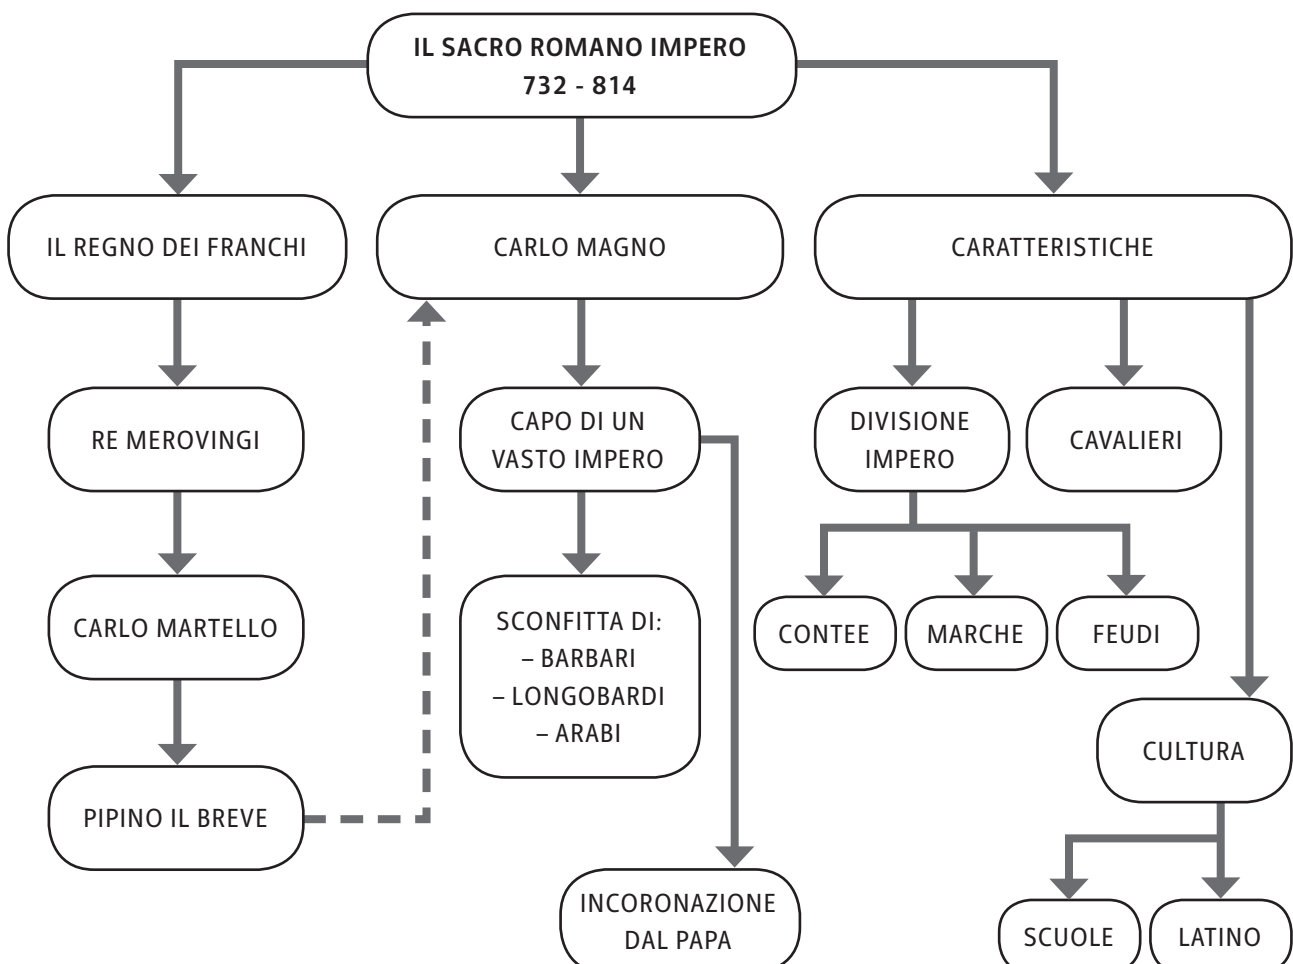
IL SACRO ROMANO IMPERO
732 - 814

IL REGNO DEI FRANCHI

RE MEROVINGI

CARLO MARTELLO

PIPINO IL BREVE

CARLO MAGNO

CAPO DI UN VASTO IMPERO

SCONFITTA DI:
– BARBARI
– LONGOBARDI
– ARABI

INCORONAZIONE DAL PAPA

CARATTERISTICHE

DIVISIONE IMPERO

CAVALIERI

CONTEE

MARCHE

FEUDI

CULTURA

SCUOLE

LATINO